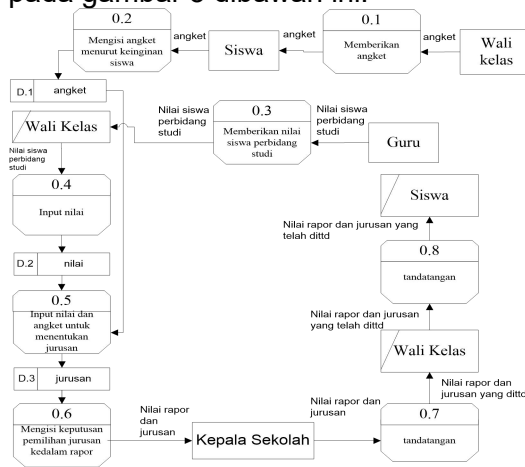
pada gambar 6 dibawah ini.

0.2
Mengisi angket menurut keinginan siswa

angket

Siswa

angket

0.1
Memberikan angket

angket

Wali kelas

D.1 angket

Nilai siswa perbidang studi

0.3
Memberikan nilai siswa perbidang studi

Nilai siswa perbidang studi

Guru

Wali Kelas

Nilai siswa perbidang studi

0.4
Input nilai

Siswa

Nilai rapor dan jurusan yang telah dittd

0.8
tandatangan

D.2 nilai

0.5
Input nilai dan angket untuk menentukan jurusan

Nilai rapor dan jurusan yang telah dittd

Wali Kelas

D.3 jurusan

Nilai rapor dan jurusan yang dittd

0.6
Mengisi keputusan pemilihan jurusan kedalam rapor

Nilai rapor dan jurusan

Kepala Sekolah

Nilai rapor dan jurusan

0.7
tandatangan